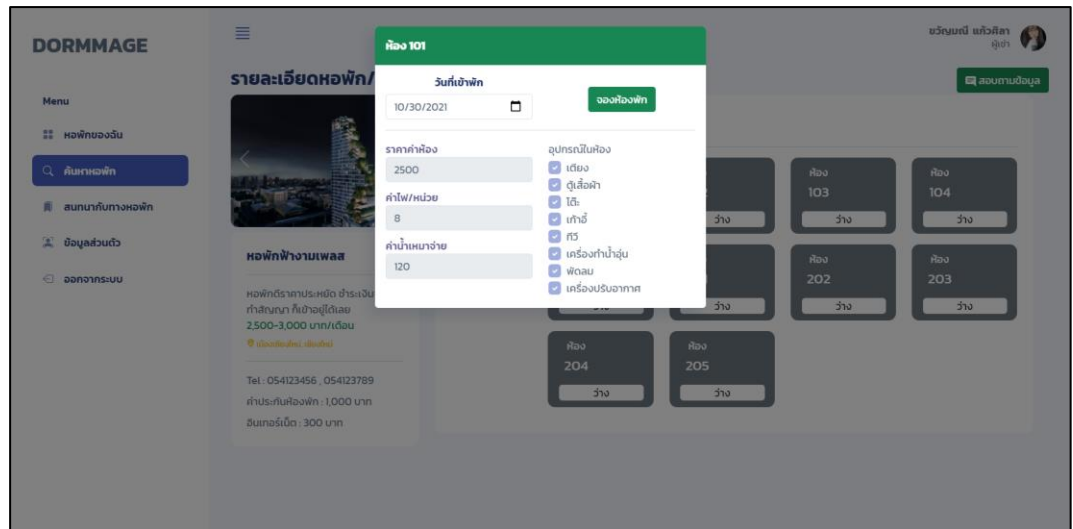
DORMMAGE

Menu

หอพักของฉัน

ค้นหาหอพัก

สนทนากับทางหอพัก

ข้อมูลส่วนตัว

ออกจากระบบ

รายละเอียดหอพัก/

ขวัญมณี แก้วศิลา
ผู้เช่า

สอบถามข้อมูล

ห้อง 101

วันที่เข้าพัก
10/30/2021

จองห้องพัก

ราคาค่าห้อง
2500

ค่าไฟ/หน่วย
8

ค่าน้ำเหมาจ่าย
120

อุปกรณ์ในห้อง
เตียง
ตู้เสื้อผ้า
โต๊ะ
เก้าอี้
ทีวี
เครื่องทำน้ำอุ่น
พัดลม
เครื่องปรับอากาศ

หอพักฟ้างามเพลส

หอพักดีราคาประหยัด ชำระเงิน ทำสัญญา ก็เข้าอยู่ได้เลย
2,500-3,000 บาท/เดือน
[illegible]

Tel : 054123456 , 054123789
ค่าประกันห้องพัก : 1,000 บาท
อินเทอร์เน็ต : 300 บาท

ห้อง
103
ว่าง

ห้อง
104
ว่าง

ว่าง

ห้อง
202
ว่าง

ห้อง
203
ว่าง

ว่าง

ว่าง

ห้อง
204
ว่าง

ห้อง
205
ว่าง